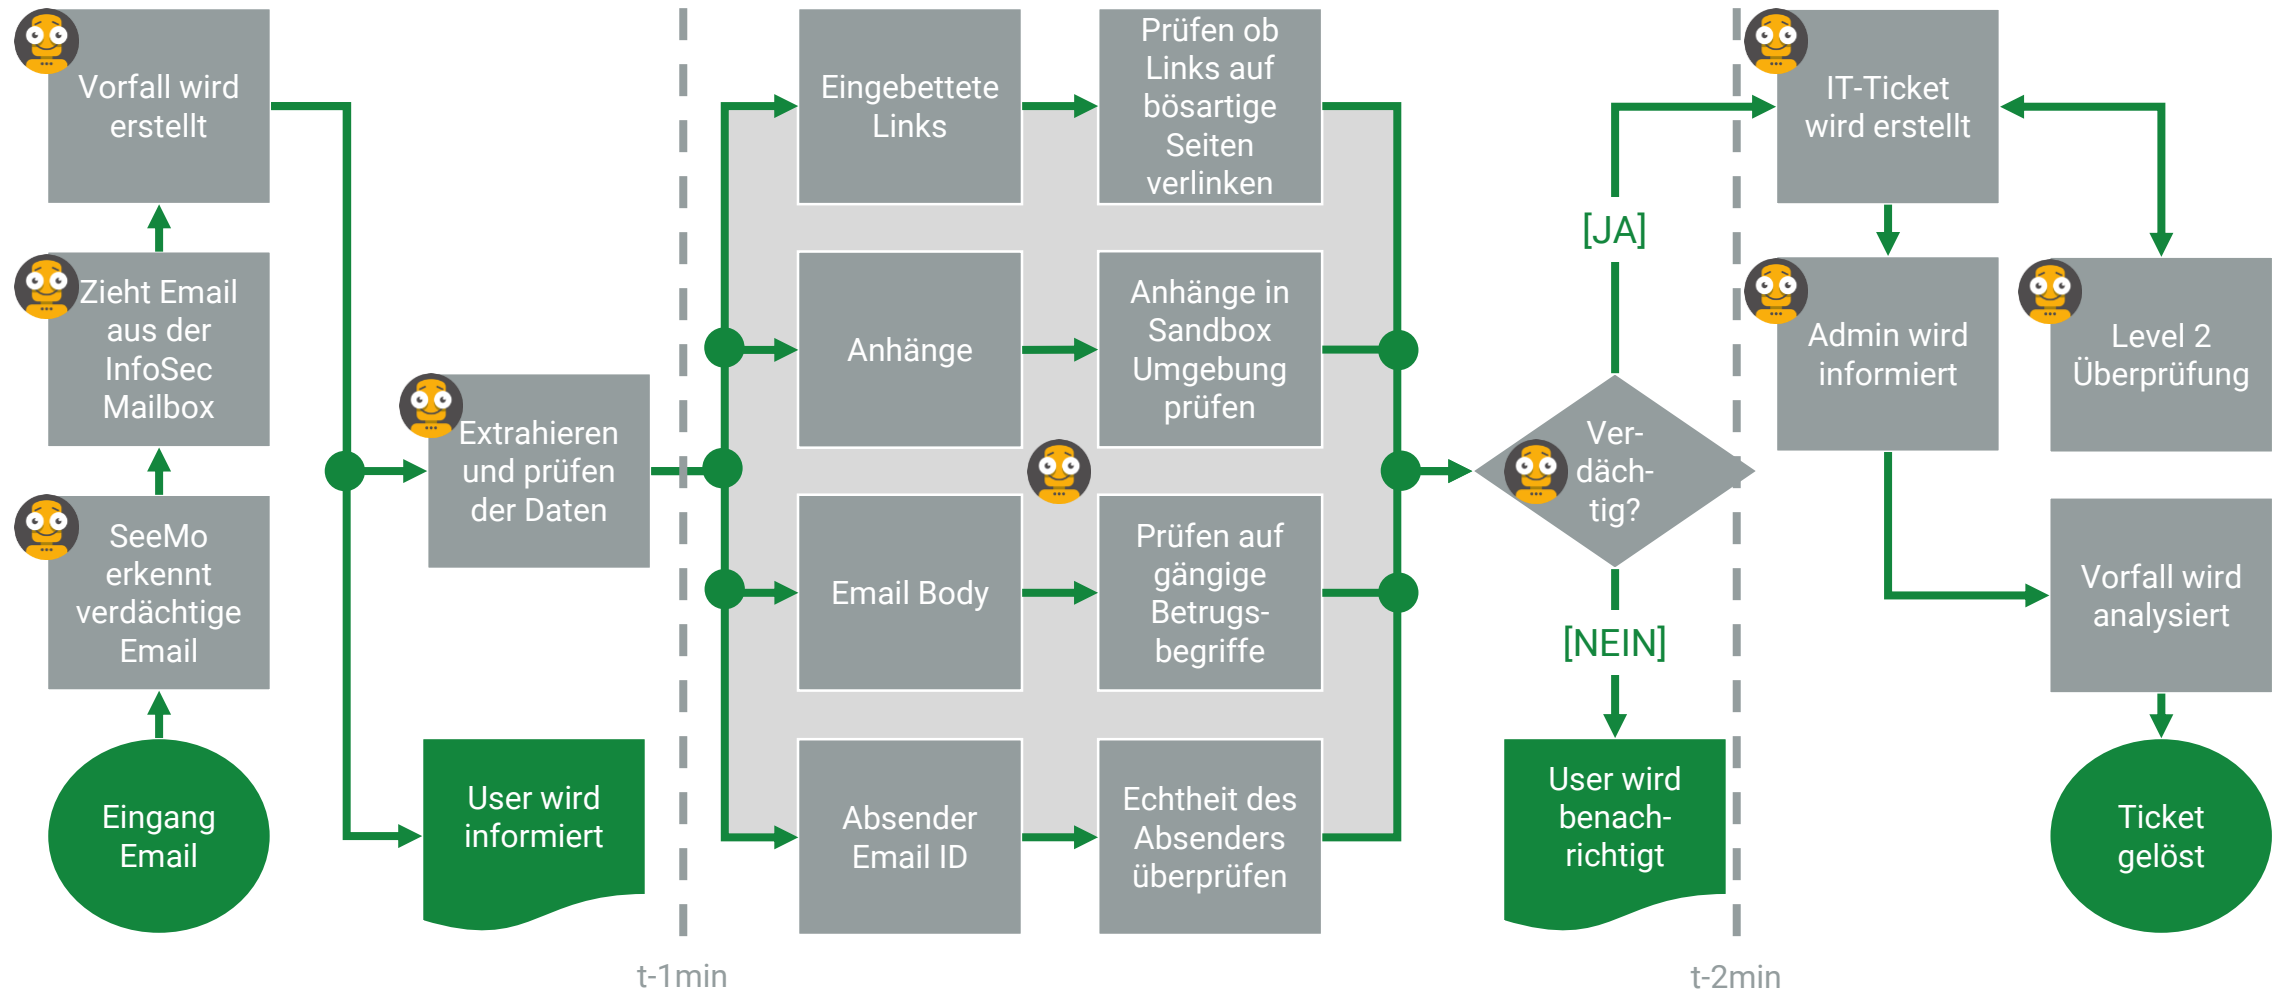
Vorfall wird erstellt

Zieht Email aus der InfoSec Mailbox

SeeMo erkennt verdächtige Email

Eingang Email

Extrahieren und prüfen der Daten

User wird informiert

Eingebettete Links

Prüfen ob Links auf bösartige Seiten verlinken

Anhänge

Anhänge in Sandbox Umgebung prüfen

Email Body

Prüfen auf gängige Betrugsbegriffe

Absender Email ID

Echtheit des Absenders überprüfen

[JA]

Verdächtig?

[NEIN]

User wird benachrichtigt

IT-Ticket wird erstellt

Admin wird informiert

Level 2 Überprüfung

Vorfall wird analysiert

Ticket gelöst

t-1min

t-2min